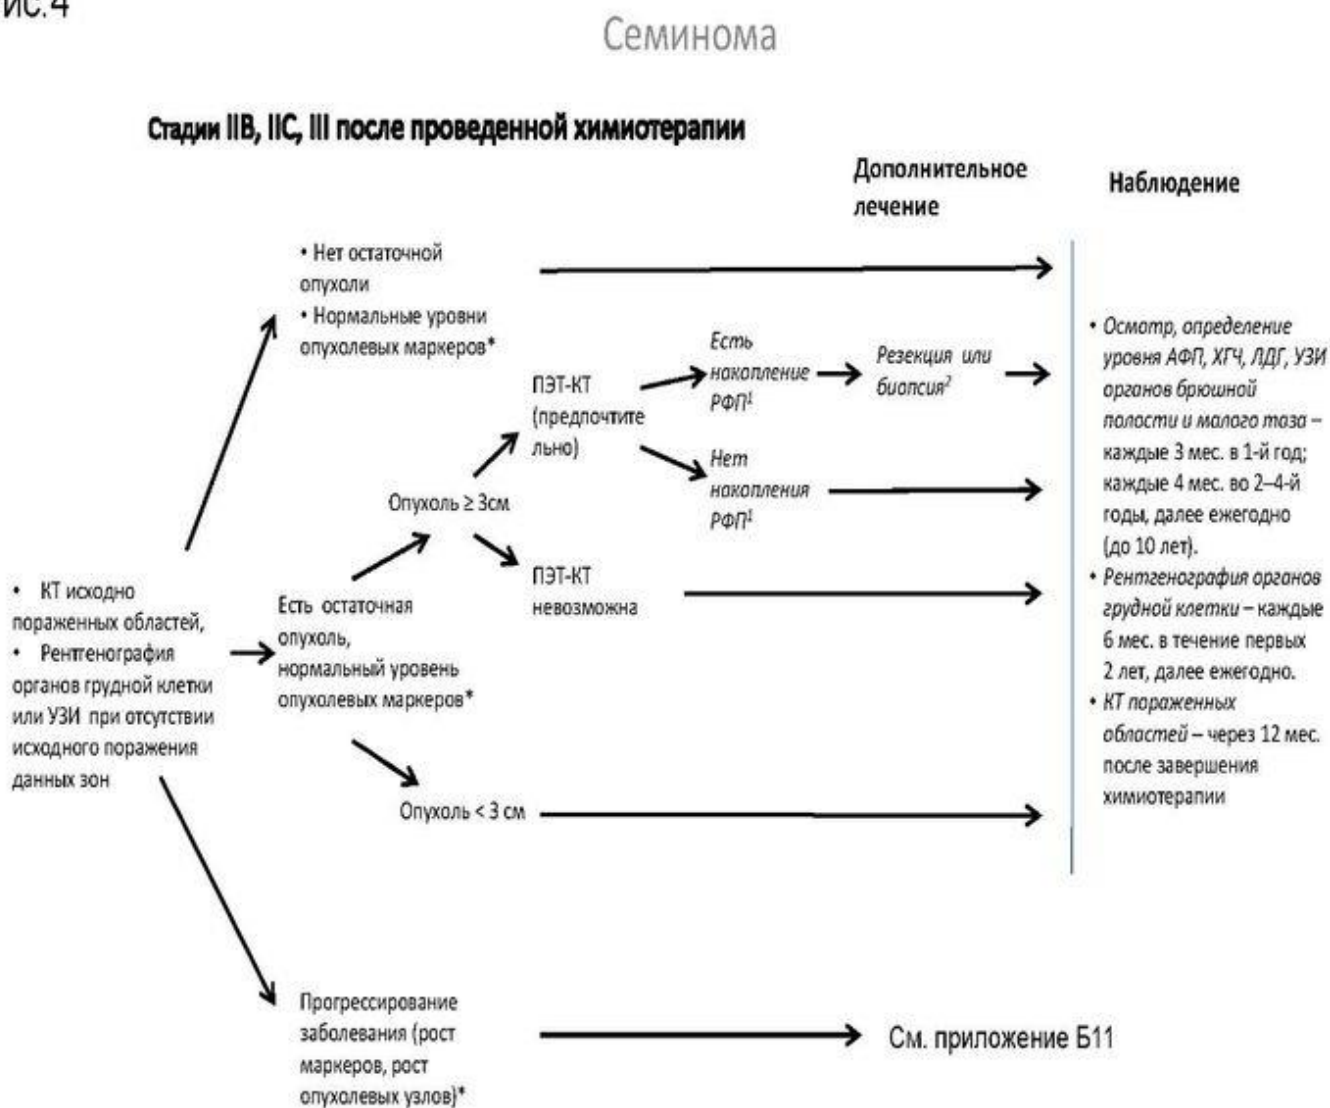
ис.4

Семинома

Стадии IIB, IIC, III после проведенной химиотерапии

Дополнительное лечение

Наблюдение

• КТ исходно пораженных областей,
• Рентгенография органов грудной клетки или УЗИ при отсутствии исходного поражения данных зон

• Нет остаточной опухоли
• Нормальные уровни опухолевых маркеров*

Есть остаточная опухоль, нормальный уровень опухолевых маркеров*

Опухоль ≥ 3см

ПЭТ-КТ (предпочтительно)

Есть накопление РФП$^1$

Резекция или биопсия$^2$

Нет накопления РФП$^1$

ПЭТ-КТ невозможна

Опухоль < 3 см

Прогрессирование заболевания (рост маркеров, рост опухолевых узлов)*

См. приложение Б11

• Осмотр, определение уровня АФП, ХГЧ, ЛДГ, УЗИ органов брюшной полости и малого таза – каждые 3 мес. в 1-й год; каждые 4 мес. во 2–4-й годы, далее ежегодно (до 10 лет).
• Рентгенография органов грудной клетки – каждые 6 мес. в течение первых 2 лет, далее ежегодно.
• КТ пораженных областей – через 12 мес. после завершения химиотерапии